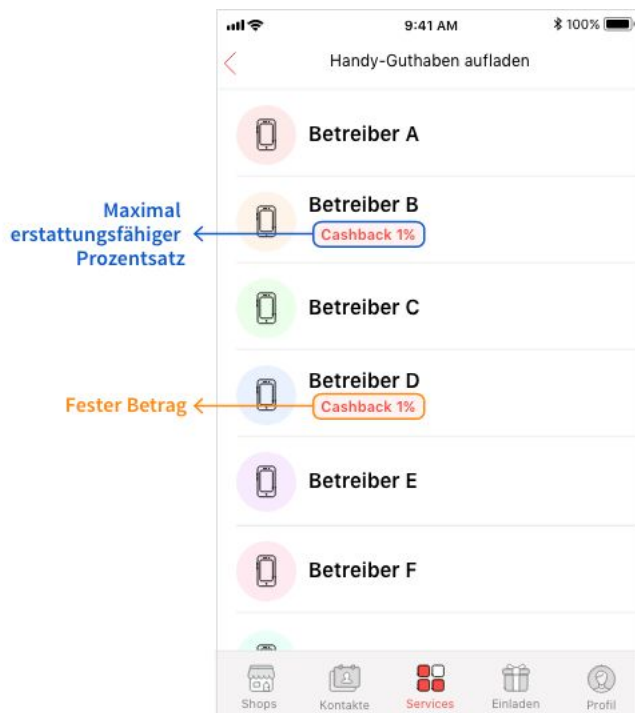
9:41 AM
100%

Handy-Guthaben aufladen

Betreiber A

Maximal erstattungsfähiger Prozentsatz

Betreiber B
Cashback 1%

Betreiber C

Fester Betrag

Betreiber D
Cashback 1%

Betreiber E

Betreiber F

Shops
Kontakte
Services
Einladen
Profil